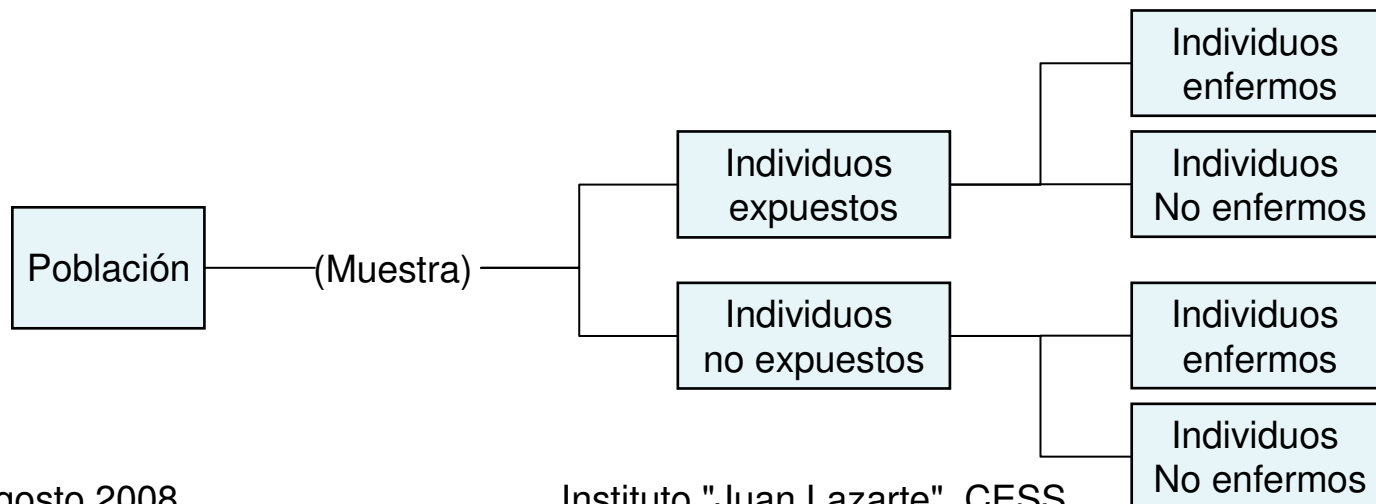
Población

(Muestra)

Individuos expuestos

Individuos no expuestos

Individuos enfermos

Individuos No enfermos

Individuos enfermos

Individuos No enfermos

gosto 2008

Instituto "Juan Lazarte", CESS